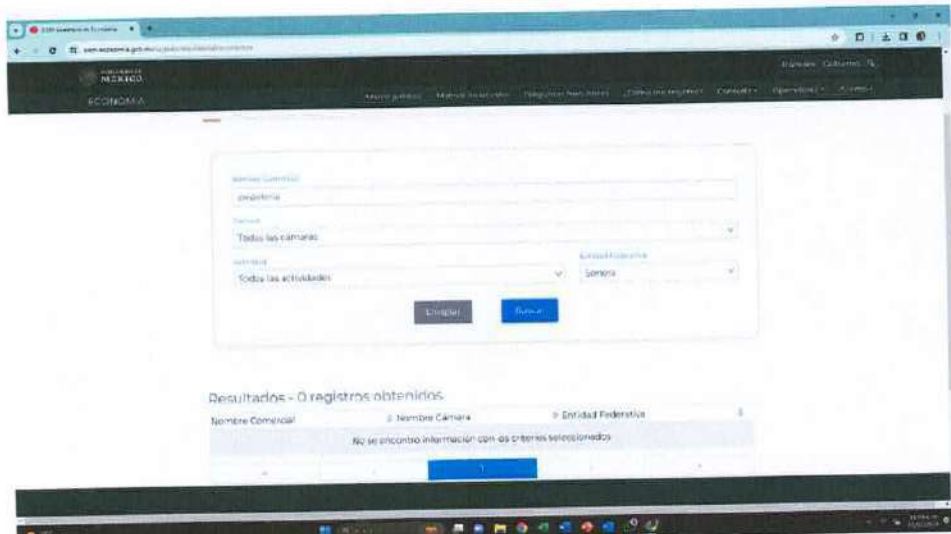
MÉXICO
ECONOMÍA

Marco jurídico   Manual de usuario   Preguntas frecuentes   Cámaras registradas   Consulta   Operaciones   Acceso

Nombre Comercial
pastelería

Cámara
Todas las cámaras

Actividad
Todas las actividades

Entidad Federativa
Sonora

Limpiar   Buscar

Resultados - 0 registros obtenidos

| Nombre Comercial | Nombre Cámara | Entidad Federativa |
|---|---|---|
| No se encontró información con los criterios seleccionados | | |

1